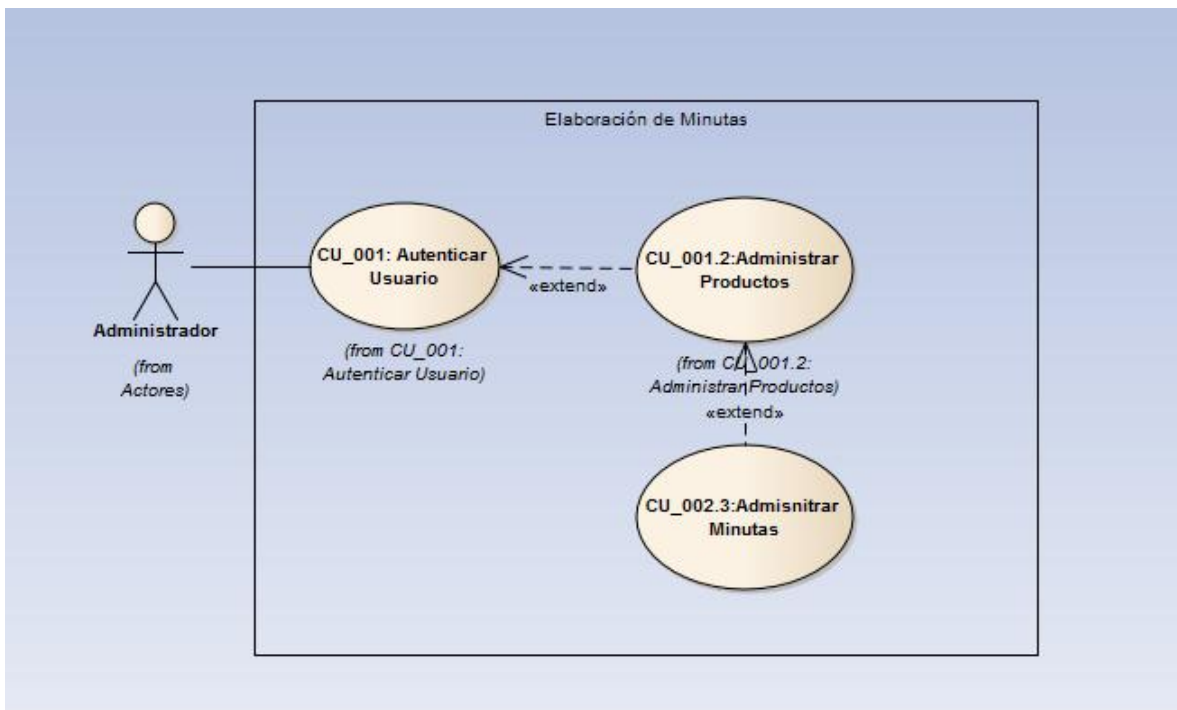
Elaboración de Minutas

Administrador

(from Actores)

CU_001: Autenticar Usuario

(from CU_001: Autenticar Usuario)

«extend»

CU_001.2:Administrar Productos

(from CU_001.2: Administrar Productos)

«extend»

CU_002.3:Admisnitrar Minutas